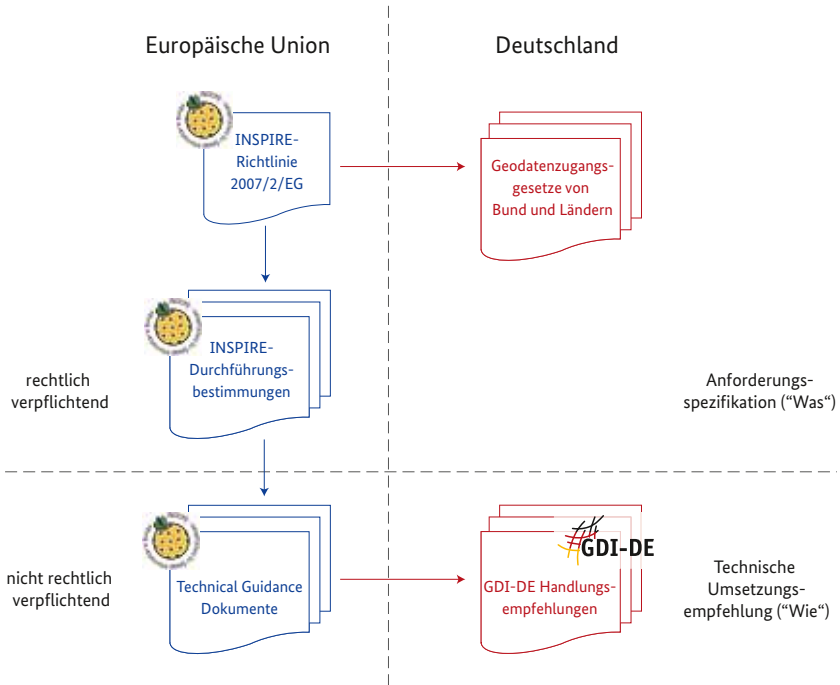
Europäische Union

Deutschland

INSPIRE-Richtlinie 2007/2/EG

Geodatenzugangsgesetze von Bund und Ländern

INSPIRE-Durchführungsbestimmungen

rechtlich verpflichtend

Anforderungsspezifikation (“Was“)

Technical Guidance Dokumente

GDI-DE

GDI-DE Handlungsempfehlungen

nicht rechtlich verpflichtend

Technische Umsetzungsempfehlung (“Wie“)